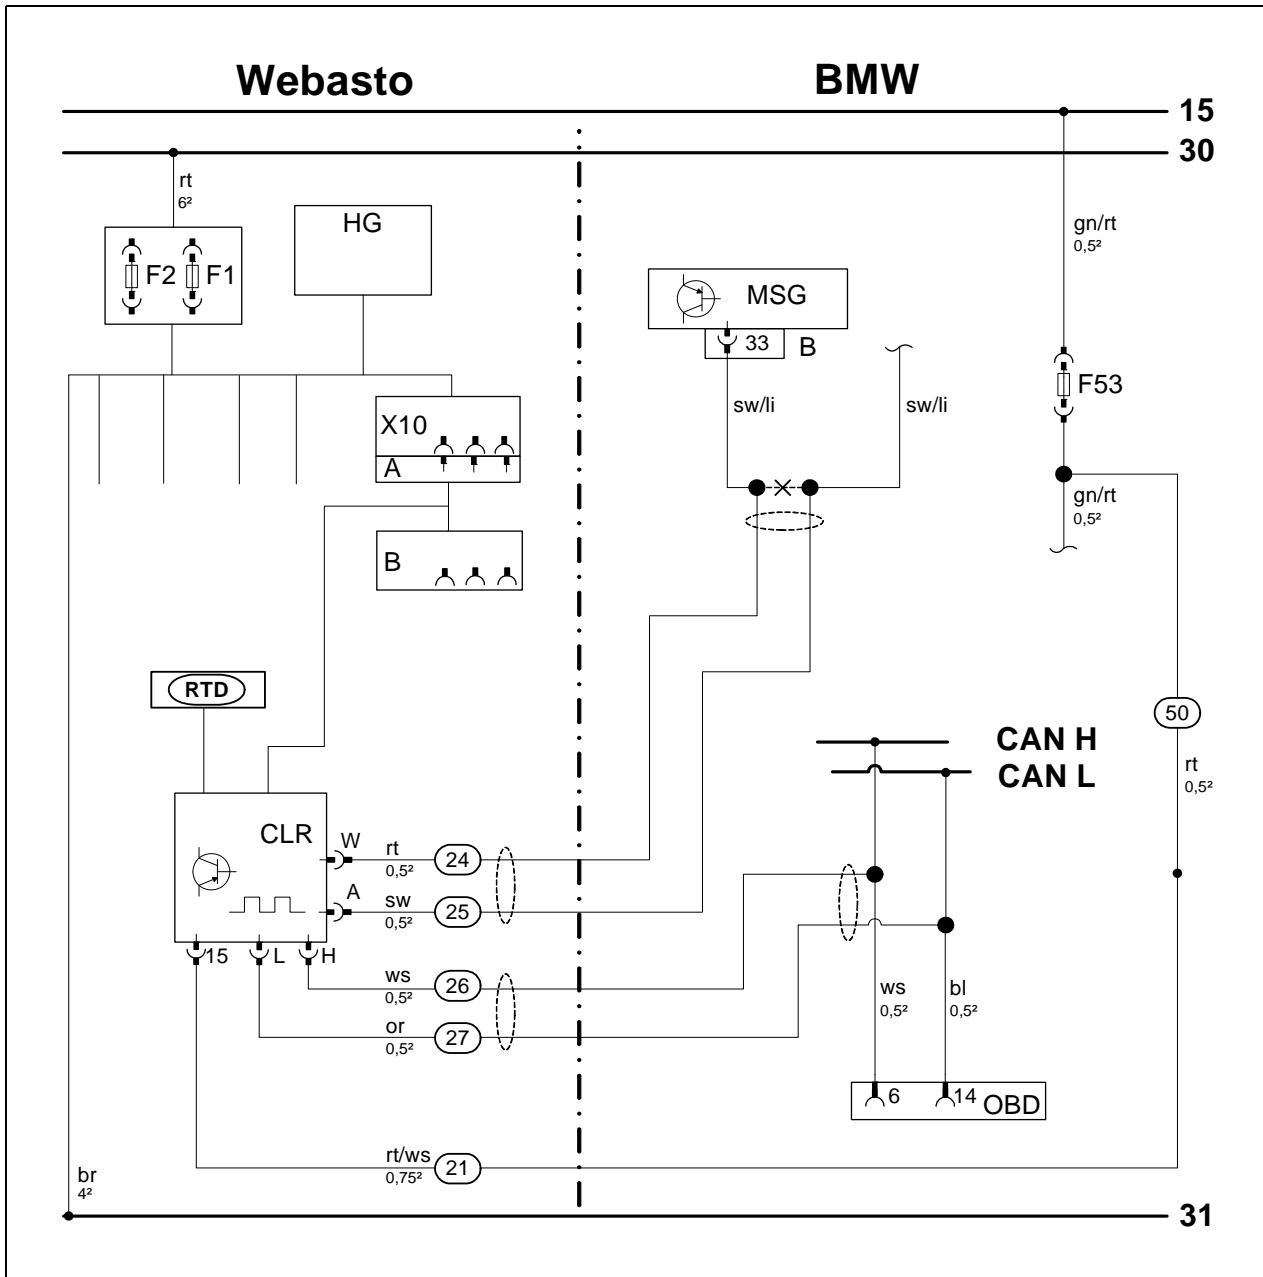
Webasto

BMW

15

30

rt
6²

F2 F1

HG

MSG

33 B

gn/rt
0,5²

F53

sw/li

sw/li

X10

A

B

gn/rt
0,5²

RTD

50

CAN H
CAN L

rt
0,5²

CLR

W

A

rt
0,5²

24

sw
0,5²

25

15 L H

ws
0,5²

26

or
0,5²

27

ws
0,5²

bl
0,5²

6 14 OBD

rt/ws
0,75²

21

br
4²

31